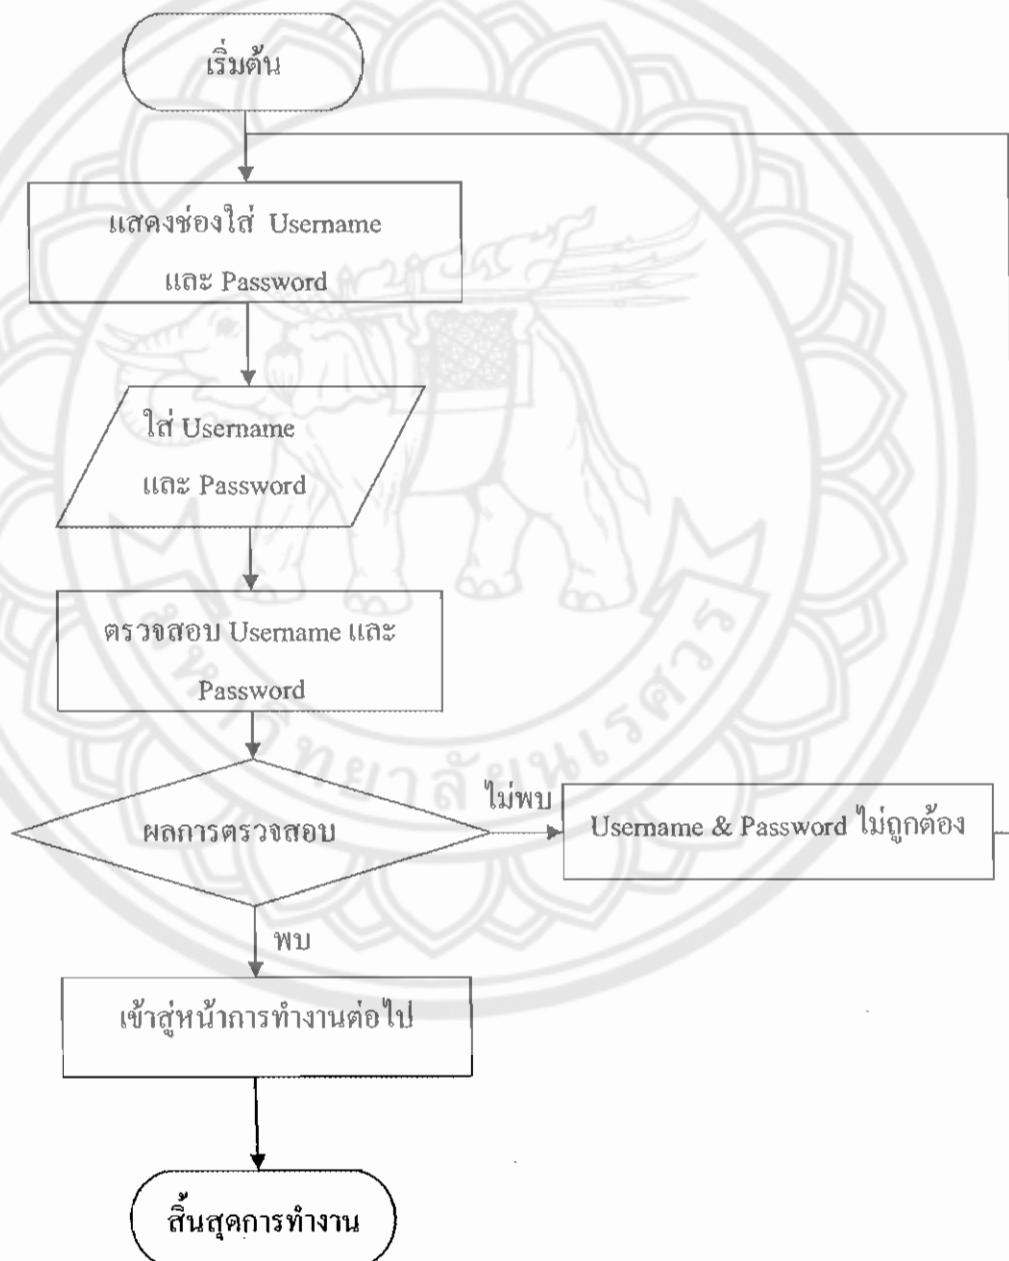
เริ่มต้น

แสดงช่องใส่ Username และ Password

ใส่ Username และ Password

ตรวจสอบ Username และ Password

ผลการตรวจสอบ

ไม่พบ

Username & Password ไม่ถูกต้อง

พบ

เข้าสู่หน้าการทำงานต่อไป

สิ้นสุดการทำงาน